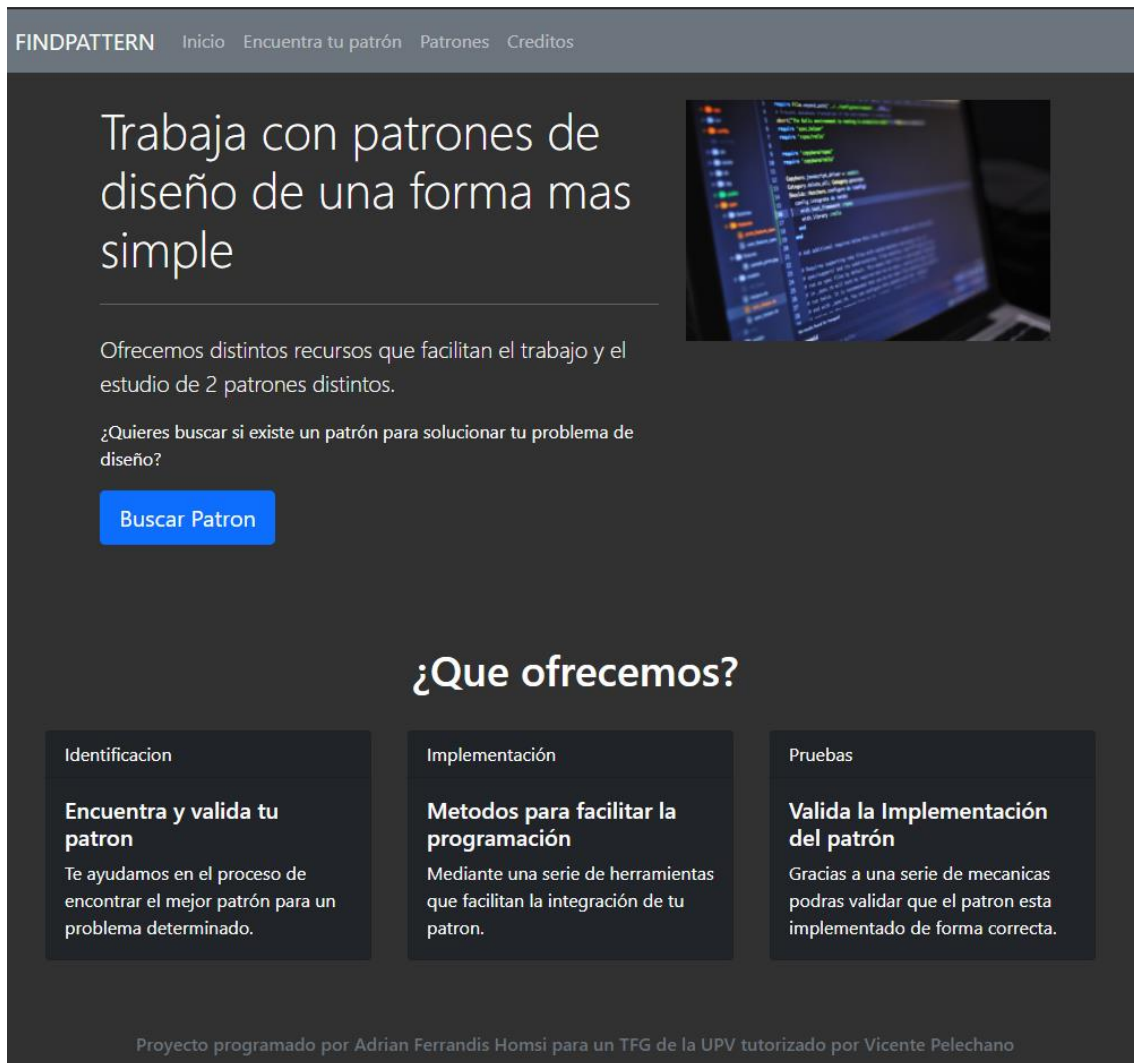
FINDPATTERN Inicio Encuentra tu patrón Patrones Creditos

Trabaja con patrones de diseño de una forma mas simple

Ofrecemos distintos recursos que facilitan el trabajo y el estudio de 2 patrones distintos.

¿Quieres buscar si existe un patrón para solucionar tu problema de diseño?

Buscar Patron

¿Que ofrecemos?

Identificacion

Encuentra y valida tu patron

Te ayudamos en el proceso de encontrar el mejor patrón para un problema determinado.

Implementación

Metodos para facilitar la programación

Mediante una serie de herramientas que facilitan la integración de tu patron.

Pruebas

Valida la Implementación del patrón

Gracias a una serie de mecanicas podras validar que el patron esta implementado de forma correcta.

Proyecto programado por Adrian Ferrandis Homsi para un TFG de la UPV tutorizado por Vicente Pelechano